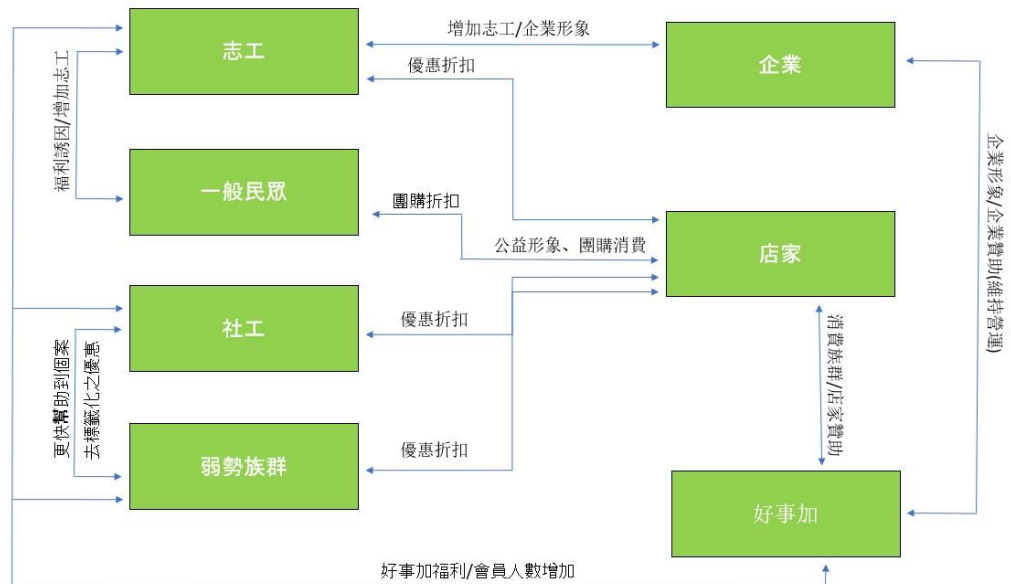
志工

增加志工/企業形象

企業

優惠折扣

福利誘因/增加志工

一般民眾

團購折扣

公益形象、團購消費

店家

企業形象/企業贊助(維持營運)

社工

優惠折扣

更快幫助到個案

去標籤化之優惠

消費族群/店家贊助

弱勢族群

優惠折扣

好事加

好事加福利/會員人數增加